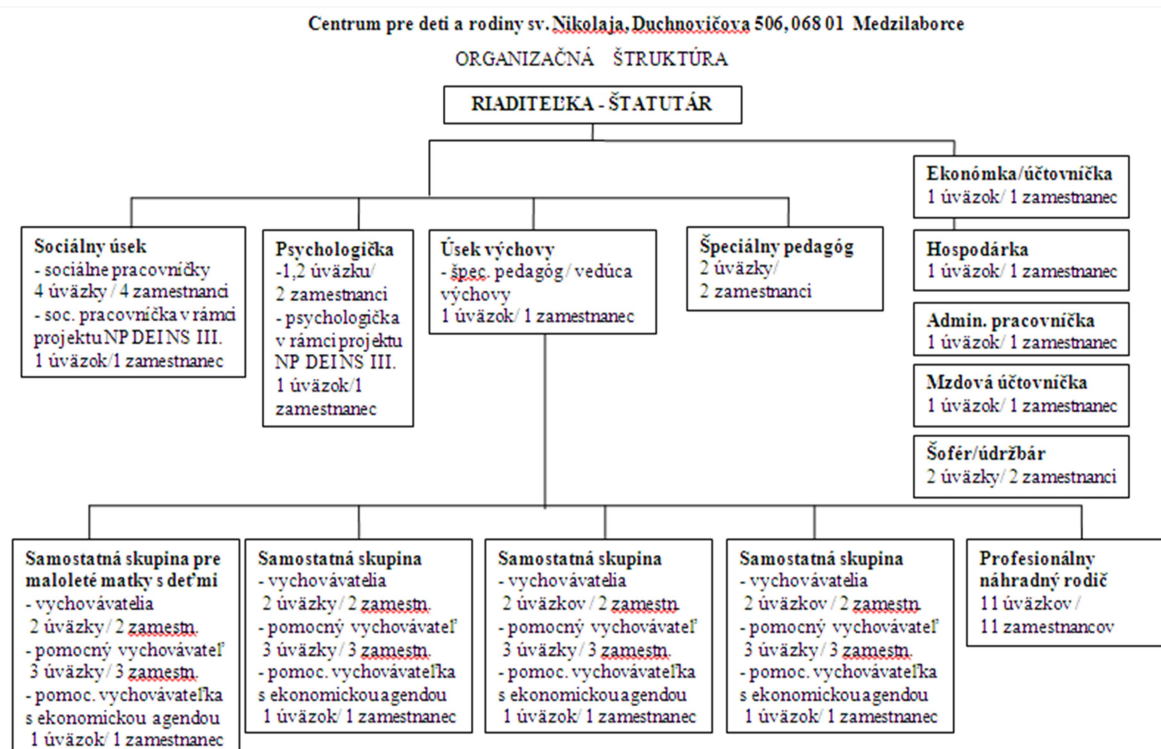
Centrum pre deti a rodiny sv. Nikolaja, Duchnovičova 506, 068 01 Medzilaborce

ORGANIZAČNÁ ŠTRUKTÚRA

RIADITEĽKA - ŠTATUTÁR

Sociálny úsek
- sociálne pracovníčky 4 úväzky / 4 zamestnanci
- soc. pracovníčka v rámci projektu NP DEI NS III. 1 úväzok/1 zamestnanec

Psychologička
-1,2 úväzku/ 2 zamestnanci
- psychologička v rámci projektu NP DEI NS III. 1 úväzok/1 zamestnanec

Úsek výchovy
- špec. pedagóg/ vedúca výchovy
1 úväzok/ 1 zamestnanec

Špeciálny pedagóg
2 úväzky/ 2 zamestnanci

Ekonómka/účtovníčka
1 úväzok/ 1 zamestnanec

Hospodárka
1 úväzok/ 1 zamestnanec

Admin. pracovníčka
1 úväzok/ 1 zamestnanec

Mzdová účtovníčka
1 úväzok/ 1 zamestnanec

Šofér/údržbár
2 úväzky/ 2 zamestnanci

Samostatná skupina pre maloleté matky s deťmi
- vychovávatelia 2 úväzky/ 2 zamestn.
- pomocný vychovávateľ 3 úväzky/ 3 zamestn.
- pomoc. vychovávateľka s ekonomickou agendou 1 úväzok/ 1 zamestnanec

Samostatná skupina
- vychovávatelia 2 úväzky/ 2 zamestn.
- pomocný vychovávateľ 3 úväzky/ 3 zamestn.
- pomoc. vychovávateľka s ekonomickou agendou 1 úväzok/ 1 zamestnanec

Samostatná skupina
- vychovávatelia 2 úväzkov/ 2 zamestn.
- pomocný vychovávateľ 3 úväzky/ 3 zamestn.
- pomoc. vychovávateľka s ekonomickou agendou 1 úväzok/ 1 zamestnanec

Samostatná skupina
- vychovávatelia 2 úväzkov/ 2 zamestn.
- pomocný vychovávateľ 3 úväzky/ 3 zamestn.
- pomoc. vychovávateľka s ekonomickou agendou 1 úväzok/ 1 zamestnanec

Profesionálny náhradný rodič
11 úväzkov / 11 zamestnancov